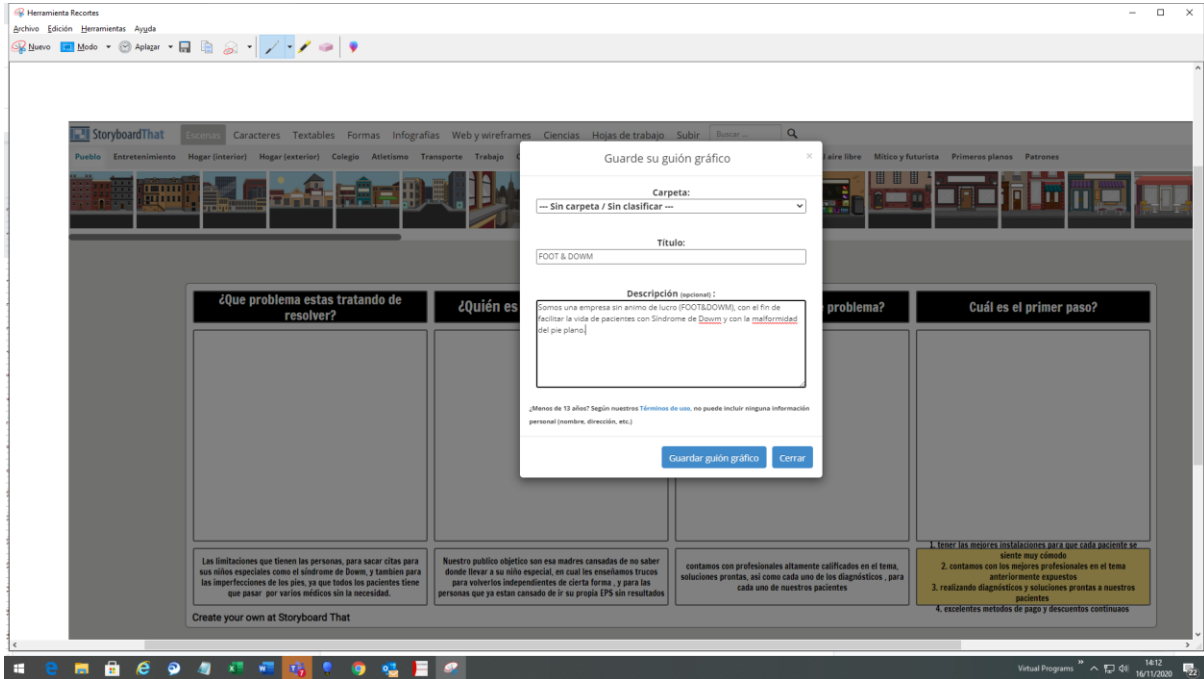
Herramienta Recortes
Archivo Edición Herramientas Ayuda
Nuevo Modo Aplazar

StoryboardThat Escenas Caracteres Textables Formas Infografías Web y wireframes Ciencias Hojas de trabajo Subir Buscar...
Pueblo Entretenimiento Hogar (interior) Hogar (exterior) Colegio Atletismo Transporte Trabajo aire libre Mítico y futurista Primeros planos Patrones

¿Que problema estas tratando de resolver?

¿Quién es

problema?

Cuál es el primer paso?

Guarde su guión gráfico

Carpeta:
--- Sin carpeta / Sin clasificar ---

Título:
FOOT & DOWM

Descripción (opcional):
Somos una empresa sin animo de lucro (FOOT&DOWM), con el fin de facilitar la vida de pacientes con Síndrome de Dowm y con la malformidad del pie plano.

¿Menos de 13 años? Según nuestros Términos de uso, no puede incluir ninguna información personal (nombre, dirección, etc.)

Guardar guión gráfico Cerrar

Las limitaciones que tienen las personas, para sacar citas para sus niños especiales como el síndrome de Dowm, y tambien para las imperfecciones de los pies, ya que todos los pacientes tiene que pasar por varios médicos sin la necesidad.

Nuestro publico objetico son esa madres cansadas de no saber donde llevar a su niño especial, en cual les enseñamos trucos para volverlos independientes de cierta forma , y para las personas que ya estan cansado de ir su propia EPS sin resultados

contamos con profesionales altamente calificados en el tema, soluciones prontas, asi como cada uno de los diagnósticos , para cada uno de nuestros pacientes

1. tener las mejores instalaciones para que cada paciente se siente muy cómodo
2. contamos con los mejores profesionales en el tema anteriormente expuestos
3. realizando diagnósticos y soluciones prontas a nuestros pacientes
4. excelentes metodos de pago y descuentos continuaos

Create your own at Storyboard That

Virtual Programs 14:12 16/11/2020